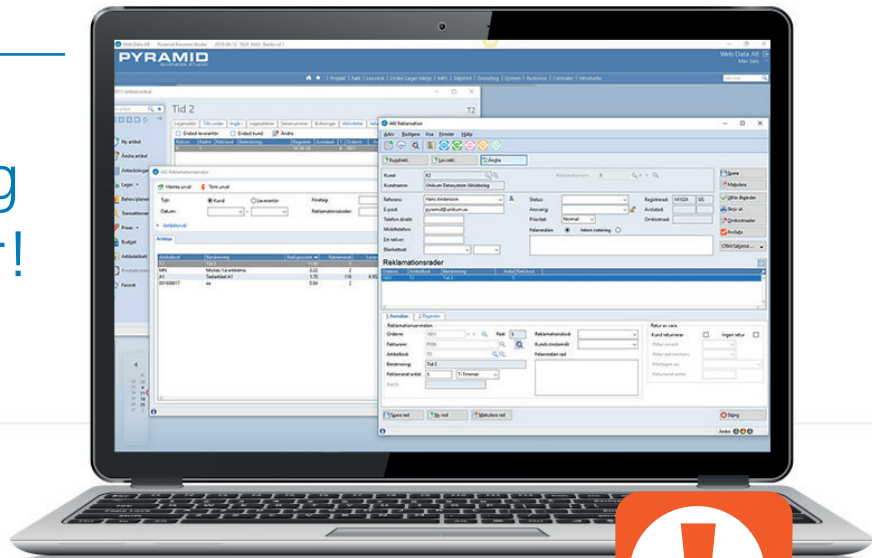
g
r!

PYRAMID
BUSINESS STUDIO

Web Data AB
Tid 2
T2
Reklamationsrader
Hämta urval
Töm urval
Artiklar
Kund
Referens
Status
Ansvarig
Prioritet
Normal
Felanmälan
Interna notering
Registrerat
Avslutad
Omkostnad
Spara
Makulera
Lägg till
Skriv ut
Avsluta
Ändra
Ordernr
Fakturanr
Artikelkod
Benämning
Tid 2
Reklamerat antal
Reklamationsorsak
Kunds önskemål
Felanmälan rad
Retur av vara
Kund returnerar
Ingen retur
Spara rad
Ny rad
Makulera rad
Stäng
Ny artikel
Ändra artikel
Lager
Budget
Favorit
Tid 2
Tidsmaskin
Mickes Tv-artiklar
Testartikel A1